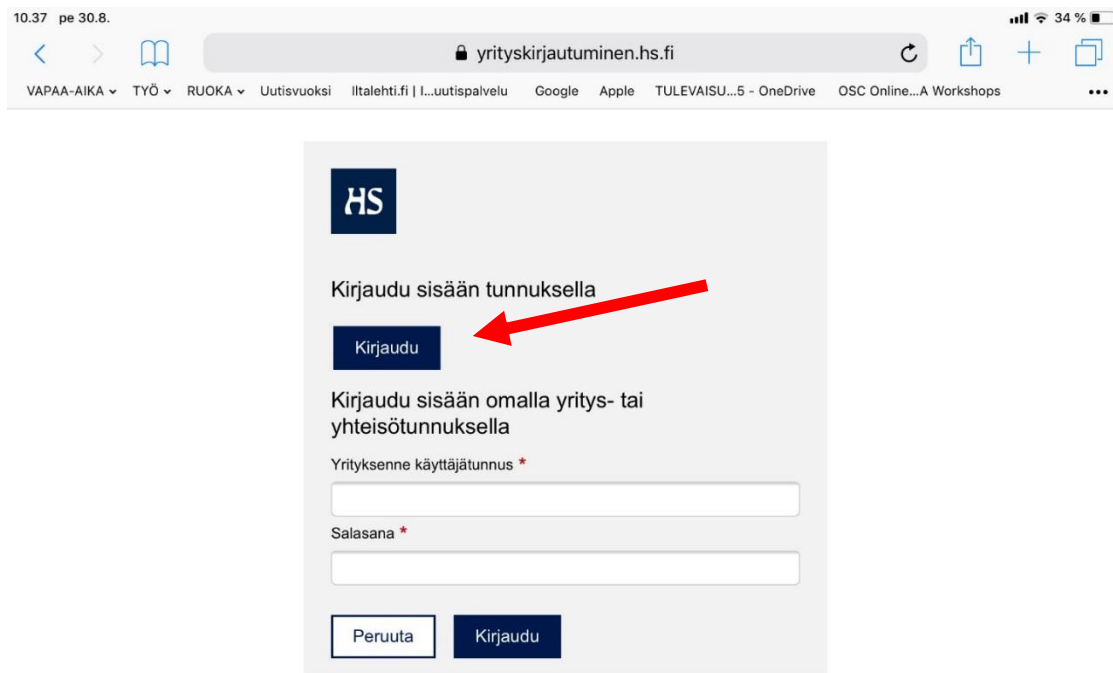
10.37 pe 30.8.

34 %

yrityskirjautuminen.hs.fi

VAPAA-AIKA TYÖ RUOKA Uutisvuoksi Iltalehti.fi | I...uutispalvelu Google Apple TULEVAISU...5 - OneDrive OSC Online...A Workshops

HS

Kirjaudu sisään tunnuksella

Kirjaudu

Kirjaudu sisään omalla yritys- tai yhteisötunnuksella

Yrityksenne käyttäjätunnus *

Salasana *

Peruuta

Kirjaudu